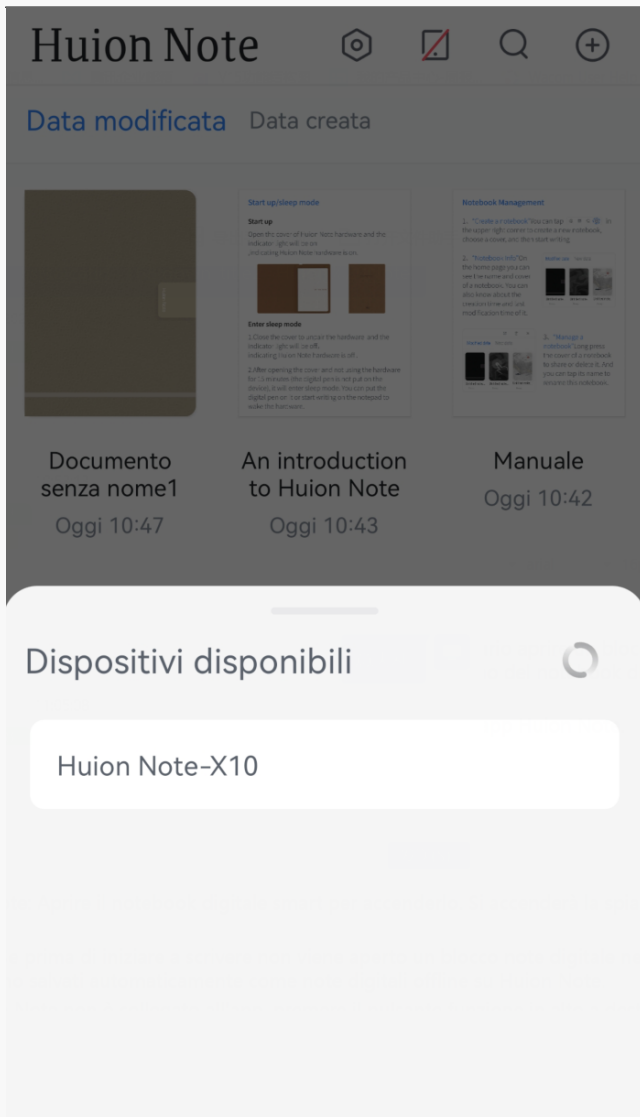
Huion Note

Data modificata Data creata

Start up/sleep mode

Start up

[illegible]

Enter sleep mode

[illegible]

Notebook Management

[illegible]

Documento senza nome1
Oggi 10:47

An introduction to Huion Note
Oggi 10:43

Manuale
Oggi 10:42

Dispositivi disponibili

Huion Note-X10